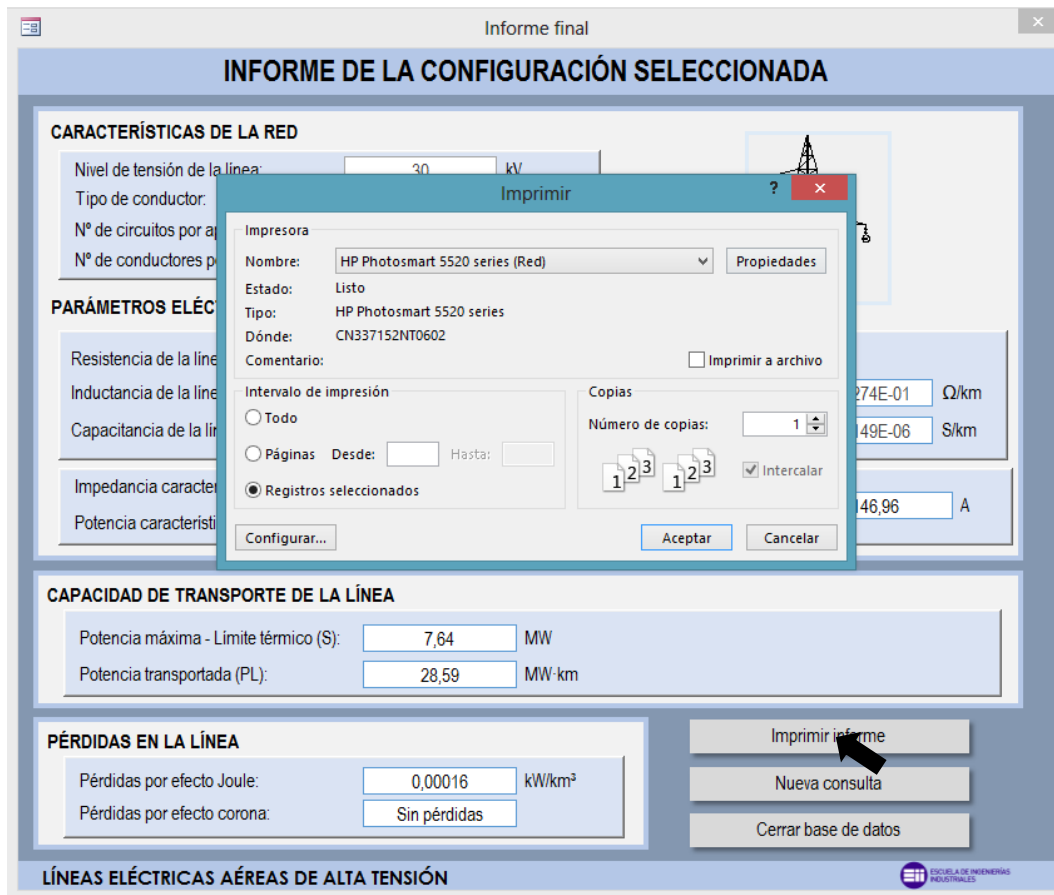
Informe final

INFORME DE LA CONFIGURACIÓN SELECCIONADA

CARACTERÍSTICAS DE LA RED

Nivel de tensión de la línea: 30 kV

Tipo de conductor:

Nº de circuitos por ap

Nº de conductores p

PARÁMETROS ELÉC

Resistencia de la líne

Inductancia de la líne 274E-01 Ω/km

Capacitancia de la lín 349E-06 S/km

Impedancia caracter

Potencia característi 146,96 A

Imprimir

Impresora

Nombre: HP Photosmart 5520 series (Red) Propiedades

Estado: Listo

Tipo: HP Photosmart 5520 series

Dónde: CN337152NT0602

Comentario: Imprimir a archivo

Intervalo de impresión

Todo

Páginas Desde: Hasta:

Registros seleccionados

Copias

Número de copias: 1

Intercalar

Configurar... Aceptar Cancelar

CAPACIDAD DE TRANSPORTE DE LA LÍNEA

Potencia máxima - Límite térmico (S): 7,64 MW

Potencia transportada (PL): 28,59 MW·km

PÉRDIDAS EN LA LÍNEA

Pérdidas por efecto Joule: 0,00016 kW/km³

Pérdidas por efecto corona: Sin pérdidas

Imprimir informe

Nueva consulta

Cerrar base de datos

LÍNEAS ELÉCTRICAS AÉREAS DE ALTA TENSIÓN

ESCUELA DE INGENIERÍAS INDUSTRIALES